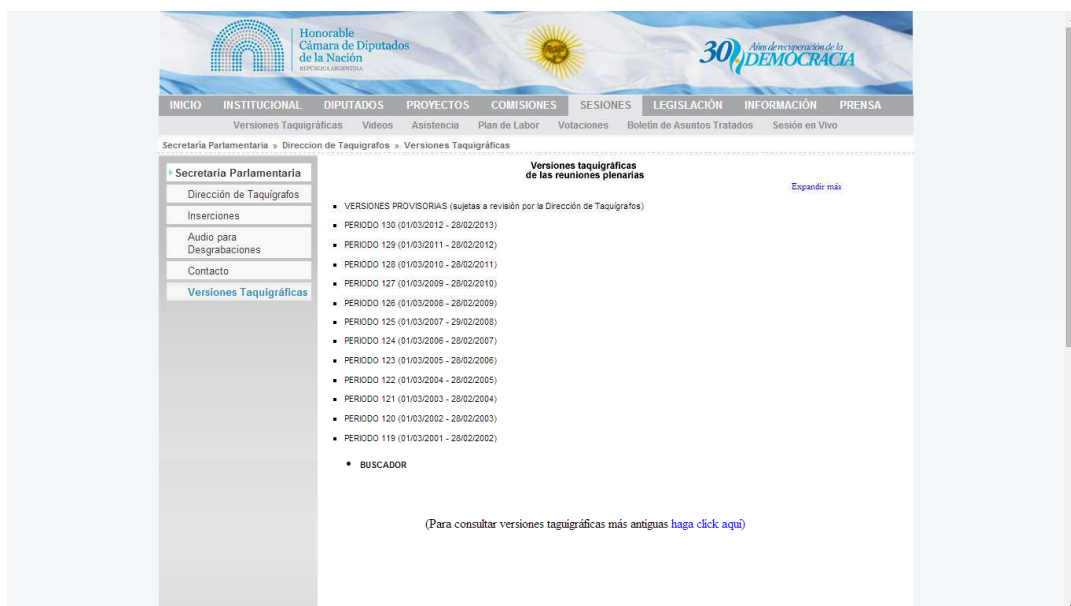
Honorable
Cámara de Diputados
de la Nación
REPÚBLICA ARGENTINA

30 Años de recuperación de la DEMOCRACIA

INICIO INSTITUCIONAL DIPUTADOS PROYECTOS COMISIONES SESIONES LEGISLACIÓN INFORMACIÓN PRENSA

Versiones Taquigráficas Videos Asistencia Plan de Labor Votaciones Boletín de Asuntos Tratados Sesión en Vivo

Secretaría Parlamentaria » Direccion de Taquigrafos » Versiones Taquigráficas

Secretaría Parlamentaria
Dirección de Taquígrafos
Inserciones
Audio para Desgrabaciones
Contacto
Versiones Taquigráficas

Versiones taquigráficas
de las reuniones plenarias

Expandir más

- VERSIONES PROVISORIAS (sujetas a revisión por la Dirección de Taquígrafos)
- PERIODO 130 (01/03/2012 - 28/02/2013)
- PERIODO 129 (01/03/2011 - 28/02/2012)
- PERIODO 128 (01/03/2010 - 28/02/2011)
- PERIODO 127 (01/03/2009 - 28/02/2010)
- PERIODO 126 (01/03/2008 - 28/02/2009)
- PERIODO 125 (01/03/2007 - 29/02/2008)
- PERIODO 124 (01/03/2006 - 28/02/2007)
- PERIODO 123 (01/03/2005 - 28/02/2006)
- PERIODO 122 (01/03/2004 - 28/02/2005)
- PERIODO 121 (01/03/2003 - 28/02/2004)
- PERIODO 120 (01/03/2002 - 28/02/2003)
- PERIODO 119 (01/03/2001 - 28/02/2002)

- BUSCADOR

(Para consultar versiones taquigráficas más antiguas haga click aquí)